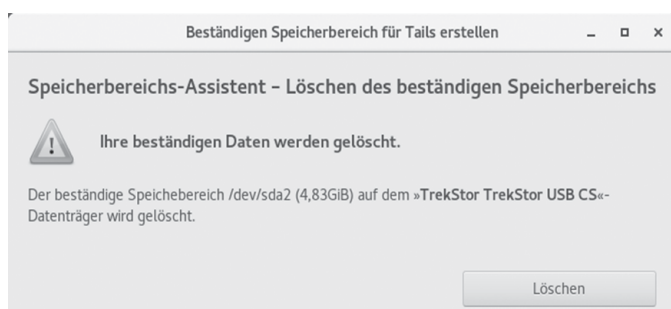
Beständigen Speicherbereich für Tails erstellen

Speicherbereichs-Assistent – Löschen des beständigen Speicherbereichs

Ihre beständigen Daten werden gelöscht.

Der beständige Speichebereich /dev/sda2 (4,83GiB) auf dem »TrekStor TrekStor USB CS«-Datenträger wird gelöscht.

Löschen